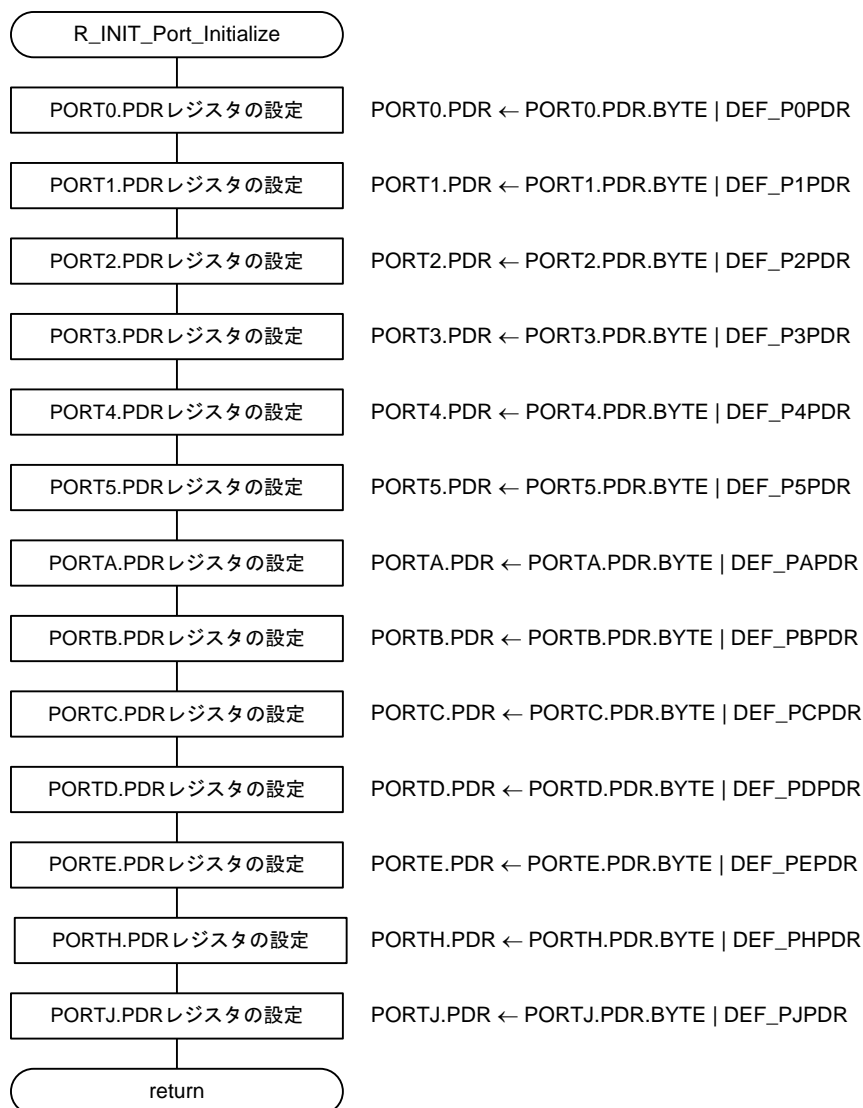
R_INIT_Port_Initialize

PORT0.PDRレジスタの設定
PORT0.PDR ← PORT0.PDR.BYTE | DEF_P0PDR

PORT1.PDRレジスタの設定
PORT1.PDR ← PORT1.PDR.BYTE | DEF_P1PDR

PORT2.PDRレジスタの設定
PORT2.PDR ← PORT2.PDR.BYTE | DEF_P2PDR

PORT3.PDRレジスタの設定
PORT3.PDR ← PORT3.PDR.BYTE | DEF_P3PDR

PORT4.PDRレジスタの設定
PORT4.PDR ← PORT4.PDR.BYTE | DEF_P4PDR

PORT5.PDRレジスタの設定
PORT5.PDR ← PORT5.PDR.BYTE | DEF_P5PDR

PORTA.PDRレジスタの設定
PORTA.PDR ← PORTA.PDR.BYTE | DEF_PAPDR

PORTB.PDRレジスタの設定
PORTB.PDR ← PORTB.PDR.BYTE | DEF_PBPDR

PORTC.PDRレジスタの設定
PORTC.PDR ← PORTC.PDR.BYTE | DEF_PCPDR

PORTD.PDRレジスタの設定
PORTD.PDR ← PORTD.PDR.BYTE | DEF_PDPDR

PORTE.PDRレジスタの設定
PORTE.PDR ← PORTE.PDR.BYTE | DEF_PEPDR

PORTH.PDRレジスタの設定
PORTH.PDR ← PORTH.PDR.BYTE | DEF_PHPDR

PORTJ.PDRレジスタの設定
PORTJ.PDR ← PORTJ.PDR.BYTE | DEF_PJPDR

return